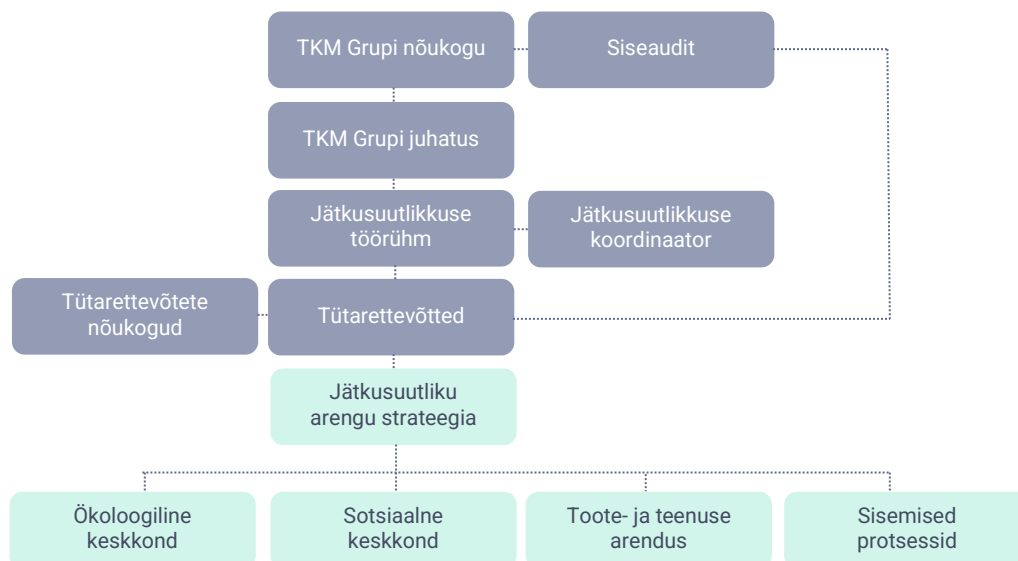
TKM Grupi nõukogu

Siseaudit

TKM Grupi juhatus

Jätkusuutlikkuse töörühm

Jätkusuutlikkuse koordinaator

Tütarettevõtete nõukogud

Tütarettevõtted

Jätkusuutliku arengu strateegia

Ökoloogiline keskkond

Sotsiaalne keskkond

Toote- ja teenuse arendus

Sisemised protsessid